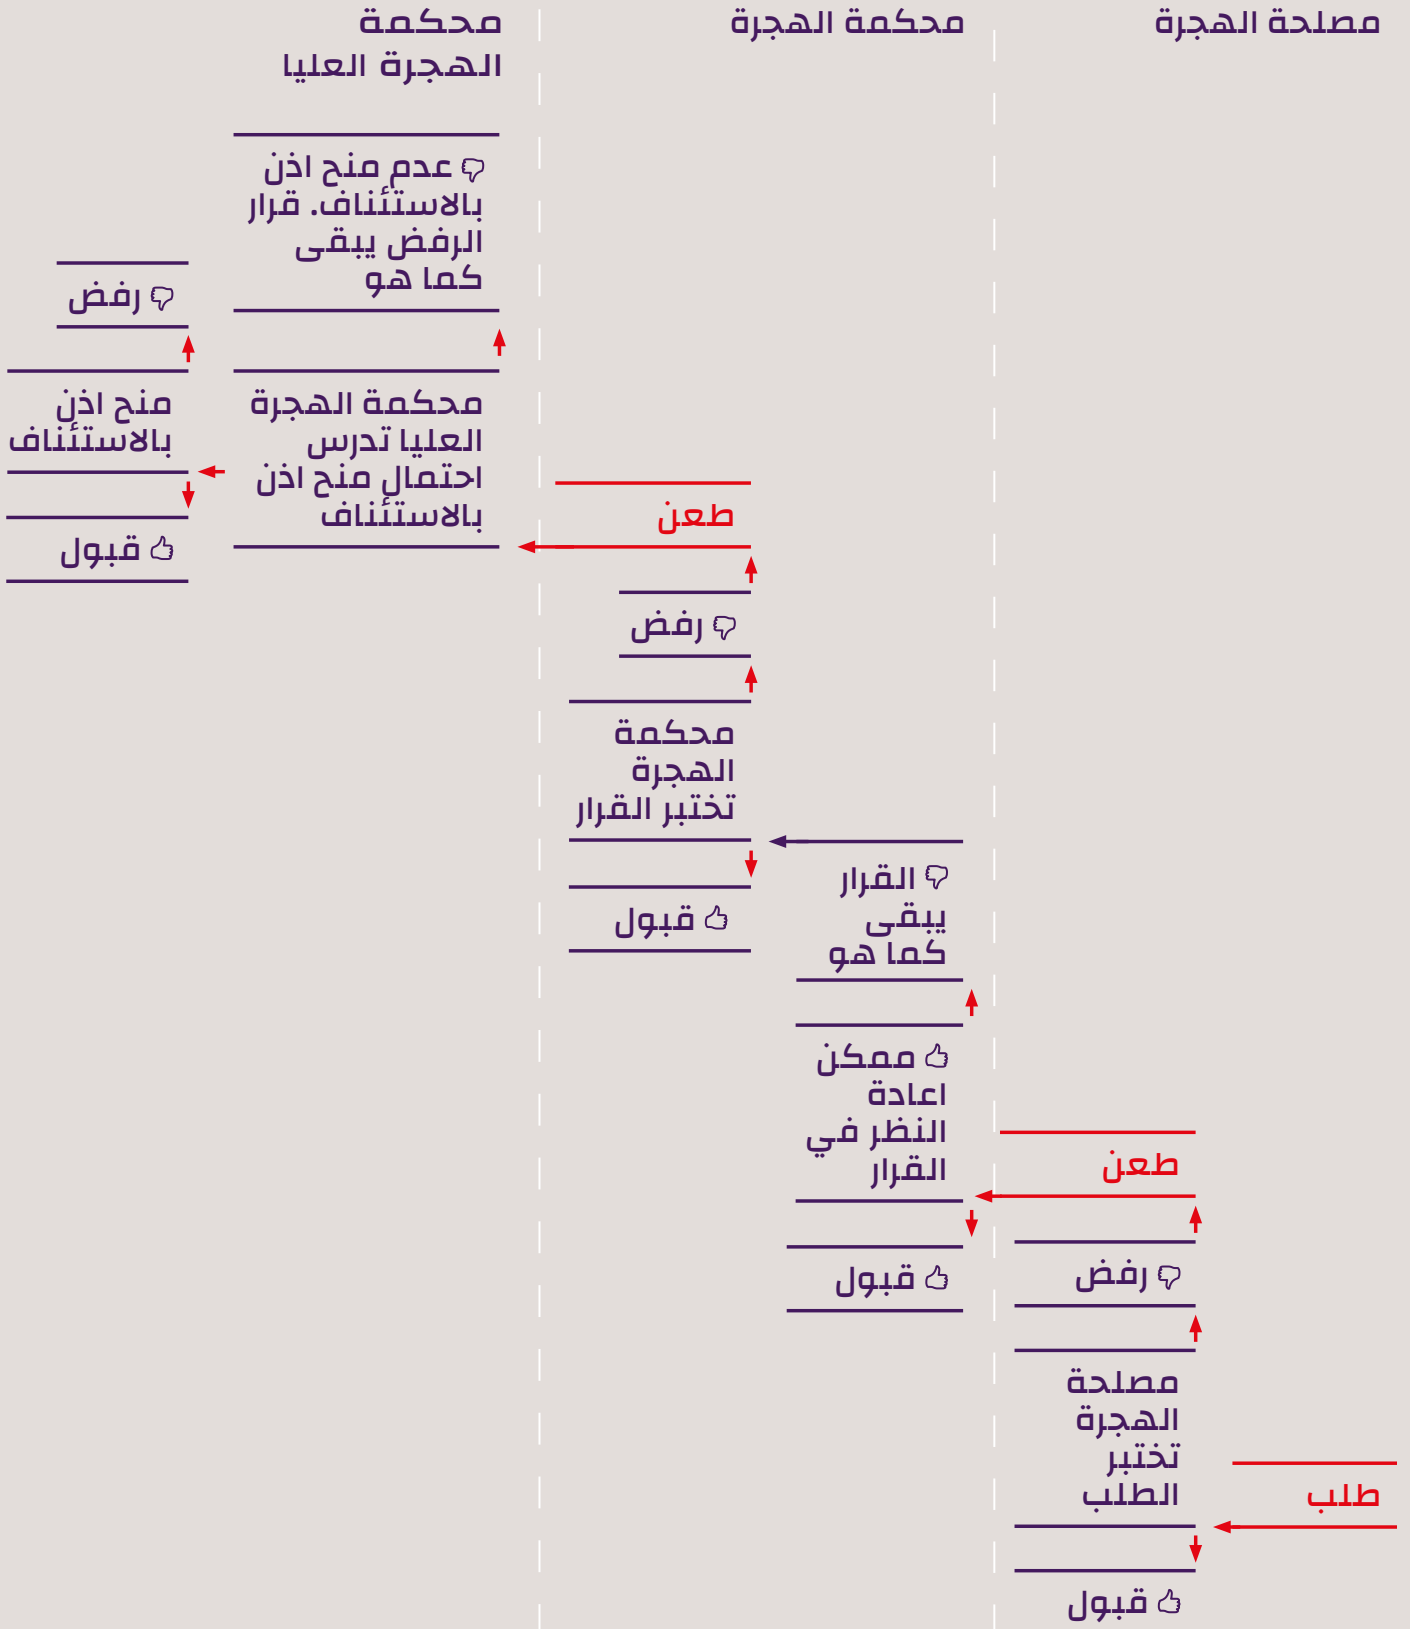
مصلحة الهجرة

محكمة الهجرة

محكمة الهجرة العليا

عدم منح اذن بالاستئناف. قرار الرفض يبقى كما هو

رفض

منح اذن بالاستئناف

محكمة الهجرة العليا تدرس احتمال منح اذن بالاستئناف

قبول

طعن

رفض

محكمة الهجرة تختبر القرار

قبول

القرار يبقى كما هو

ممكن اعادة النظر في القرار

قبول

طعن

رفض

مصلحة الهجرة تختبر الطلب

طلب

قبول